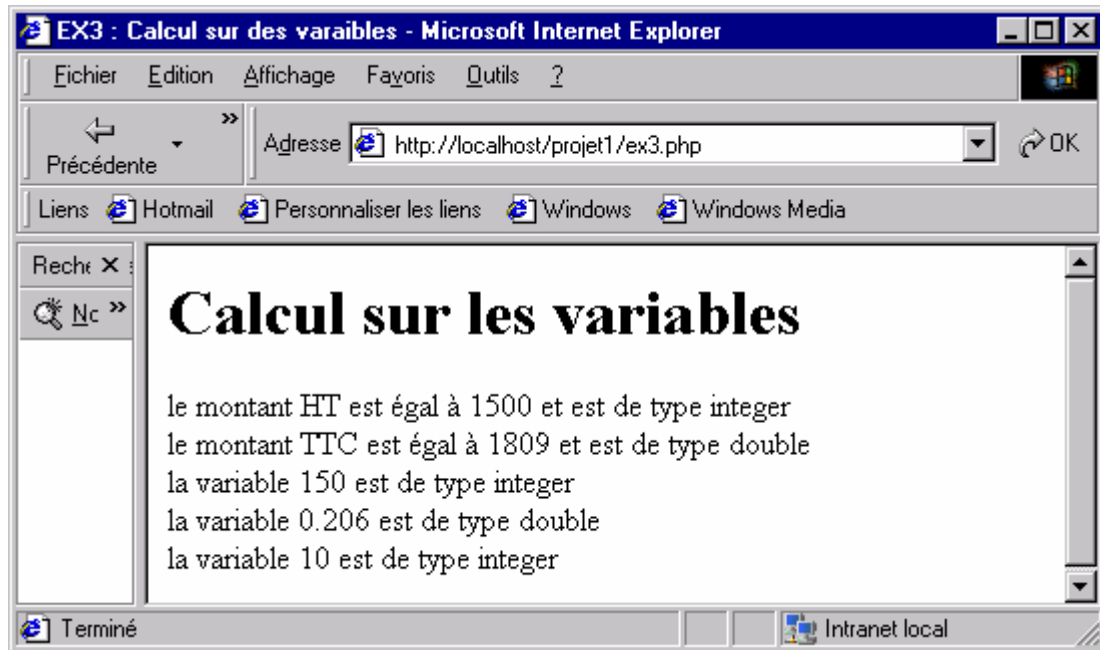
EX3 : Calcul sur des varaibles - Microsoft Internet Explorer

Fichier Edition Affichage Favoris Outils ?

Précédente »

Adresse http://localhost/projet1/ex3.php

OK

Liens Hotmail Personnaliser les liens Windows Windows Media

Reche ×

Nc »

# Calcul sur les variables

le montant HT est égal à 1500 et est de type integer
le montant TTC est égal à 1809 et est de type double
la variable 150 est de type integer
la variable 0.206 est de type double
la variable 10 est de type integer

Terminé

Intranet local